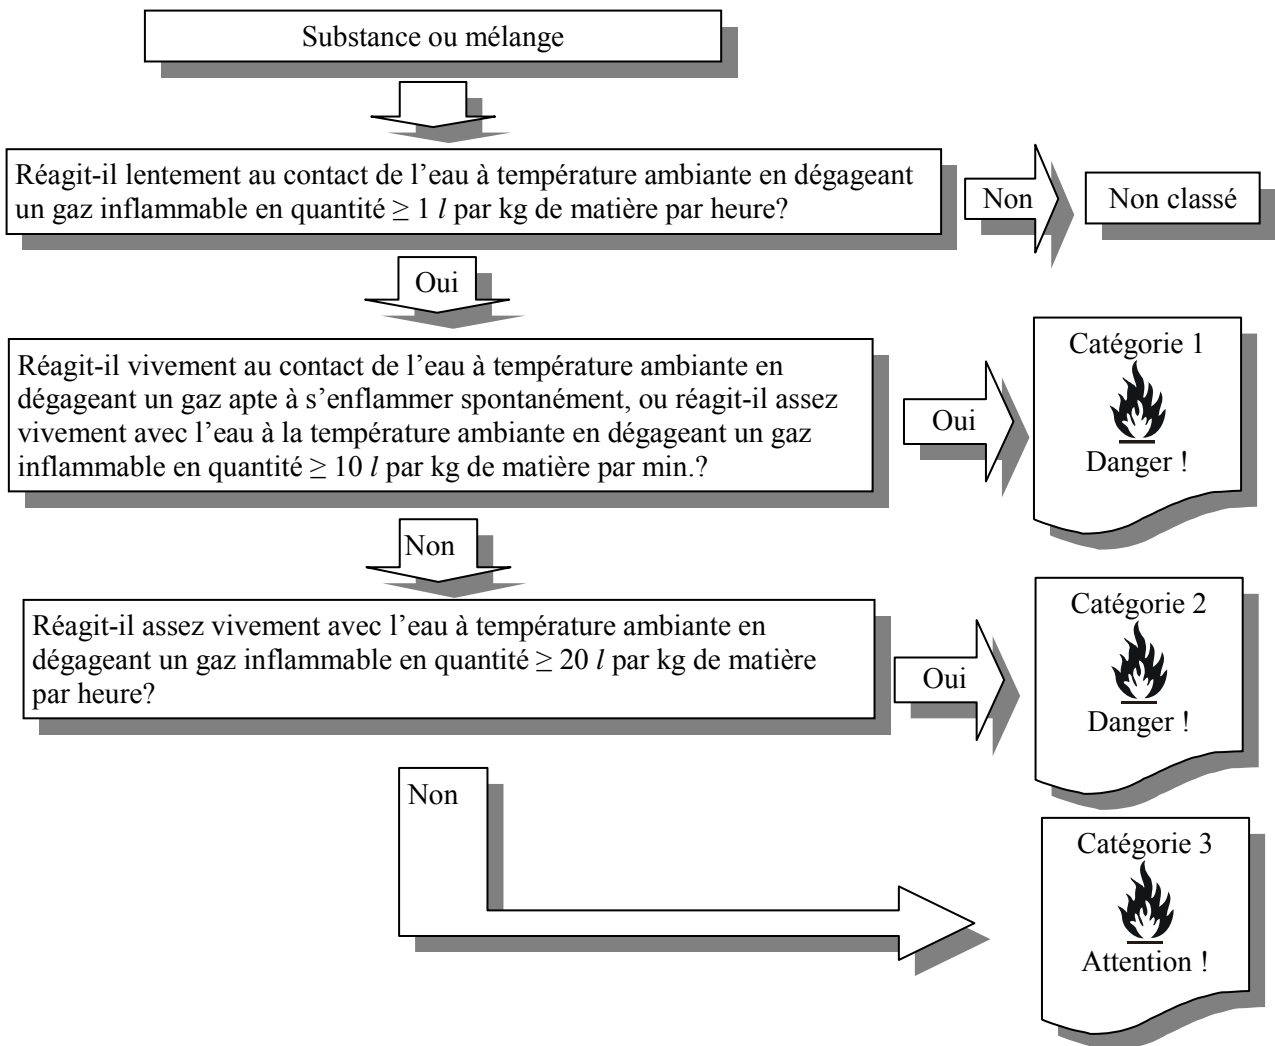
Substance ou mélange

Réagit-il lentement au contact de l’eau à température ambiante en dégageant un gaz inflammable en quantité $\geq 1$ $l$ par kg de matière par heure?

Non

Non classé

Oui

Réagit-il vivement au contact de l’eau à température ambiante en dégageant un gaz apte à s’enflammer spontanément, ou réagit-il assez vivement avec l’eau à la température ambiante en dégageant un gaz inflammable en quantité $\geq 10$ $l$ par kg de matière par min.?

Oui

Catégorie 1

Danger !

Non

Réagit-il assez vivement avec l’eau à température ambiante en dégageant un gaz inflammable en quantité $\geq 20$ $l$ par kg de matière par heure?

Oui

Catégorie 2

Danger !

Non

Catégorie 3

Attention !